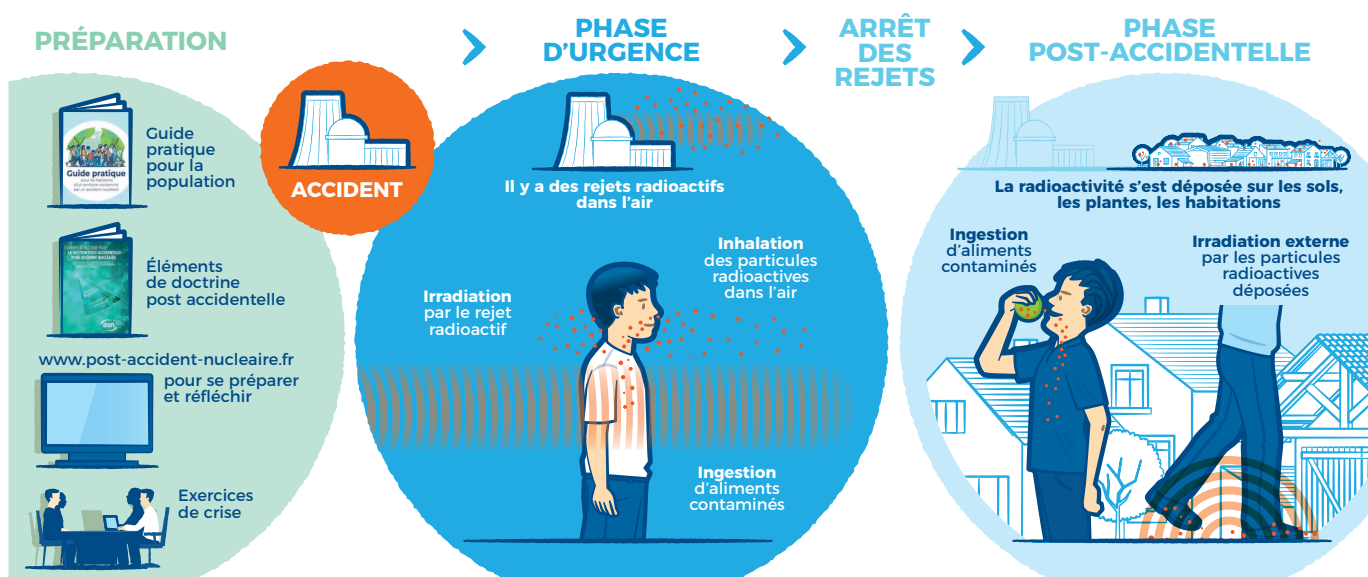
PRÉPARATION

Guide pratique
pour les habitants d'un territoire contaminé par un accident nucléaire

Guide pratique pour la population

Éléments de doctrine post accidentelle

www.post-accident-nucleaire.fr pour se préparer et réfléchir

Exercices de crise

ACCIDENT

PHASE D'URGENCE

Il y a des rejets radioactifs dans l'air

Inhalation des particules radioactives dans l'air

Irradiation par le rejet radioactif

Ingestion d'aliments contaminés

ARRÊT DES REJETS

PHASE POST-ACCIDENTELLE

La radioactivité s'est déposée sur les sols, les plantes, les habitations

Ingestion d'aliments contaminés

Irradiation externe par les particules radioactives déposées